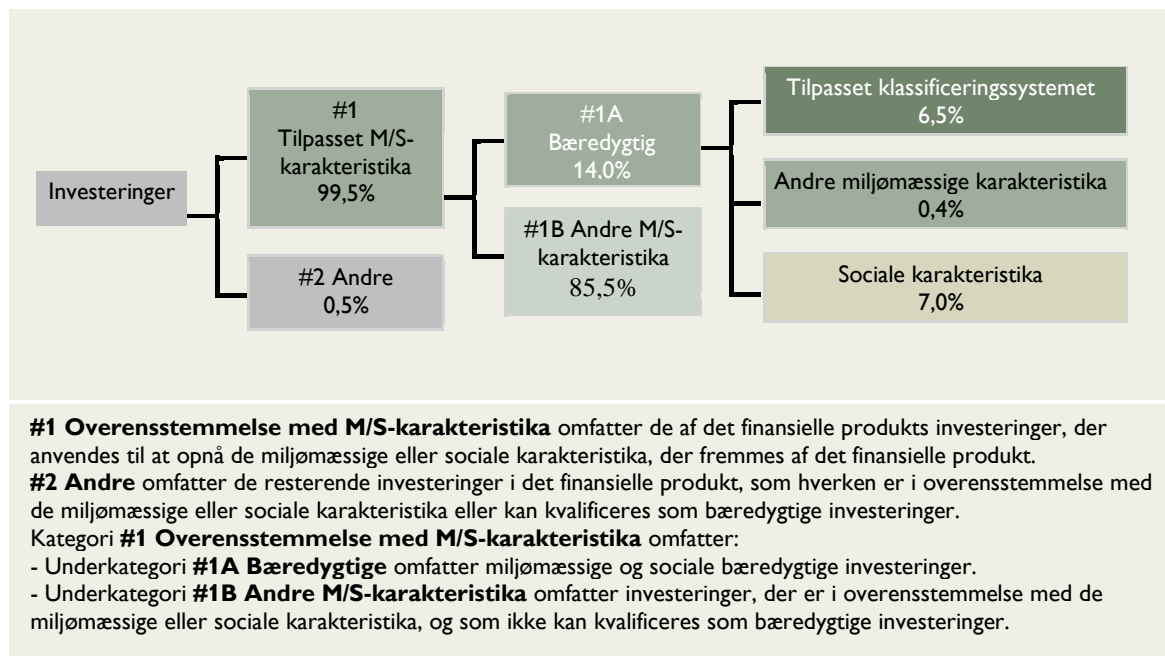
Investeringer

#1 Tilpasset M/S-karakteristika 99,5%

#2 Andre 0,5%

#1A Bæredygtig 14,0%

#1B Andre M/S-karakteristika 85,5%

Tilpasset klassificeringssystemet 6,5%

Andre miljømæssige karakteristika 0,4%

Sociale karakteristika 7,0%

**#1 Overensstemmelse med M/S-karakteristika** omfatter de af det finansielle produkts investeringer, der anvendes til at opnå de miljømæssige eller sociale karakteristika, der fremmes af det finansielle produkt.
**#2 Andre** omfatter de resterende investeringer i det finansielle produkt, som hverken er i overensstemmelse med de miljømæssige eller sociale karakteristika eller kan kvalificeres som bæredygtige investeringer.
Kategori **#1 Overensstemmelse med M/S-karakteristika** omfatter:
- Underkategori **#1A Bæredygtige** omfatter miljømæssige og sociale bæredygtige investeringer.
- Underkategori **#1B Andre M/S-karakteristika** omfatter investeringer, der er i overensstemmelse med de miljømæssige eller sociale karakteristika, og som ikke kan kvalificeres som bæredygtige investeringer.